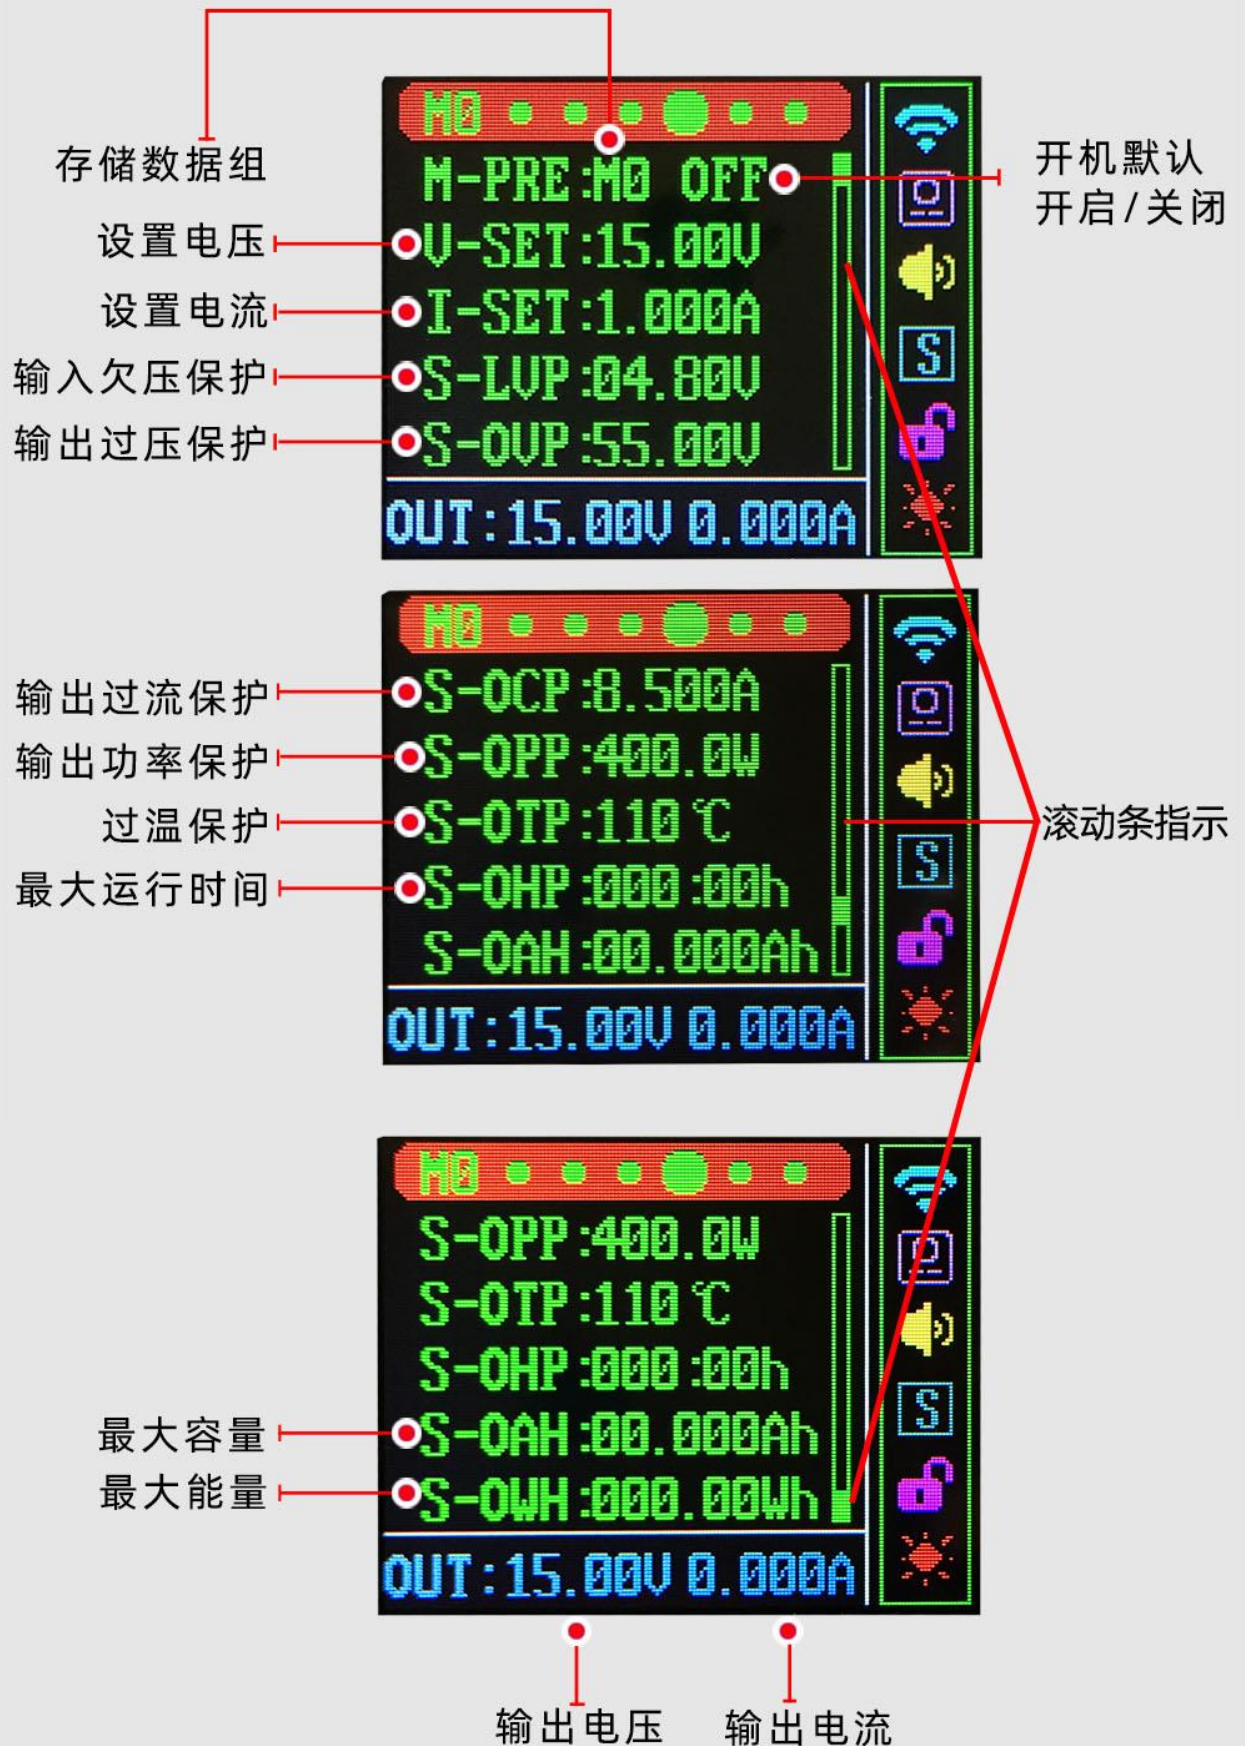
存储数据组

M0

M-PRE:M0 OFF

开机默认
开启/关闭

设置电压 V-SET:15.00V
设置电流 I-SET:1.000A
输入欠压保护 S-LVP:04.80V
输出过压保护 S-OVP:55.00V

OUT:15.00V 0.000A

M0

输出过流保护 S-OCP:8.500A
输出功率保护 S-OPP:400.0W
过温保护 S-OTP:110℃
最大运行时间 S-OHP:000:00h
S-OAH:00.000Ah

滚动条指示

OUT:15.00V 0.000A

M0

S-OPP:400.0W
S-OTP:110℃
S-OHP:000:00h
最大容量 S-OAH:00.000Ah
最大能量 S-OWH:000.00Wh

OUT:15.00V 0.000A

输出电压 输出电流